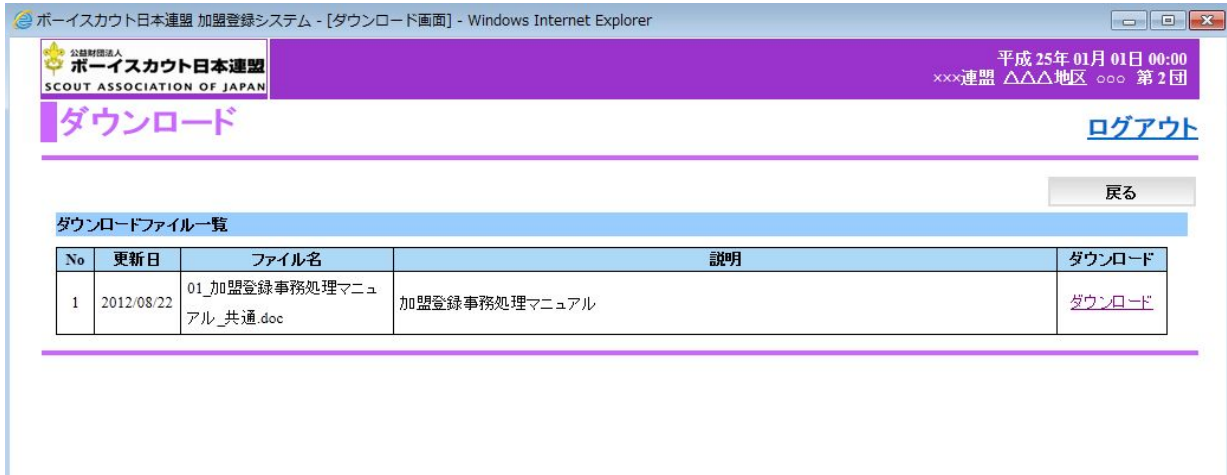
ボーイスカウト日本連盟 加盟登録システム - [ダウンロード画面] - Windows Internet Explorer

公益財団法人
ボーイスカウト日本連盟
SCOUT ASSOCIATION OF JAPAN

平成 25年 01月 01日 00:00
×××連盟 △△△地区 ○○○ 第 2 団

ダウンロード

ログアウト

戻る

ダウンロードファイル一覧

| No | 更新日 | ファイル名 | 説明 | ダウンロード |
|---|---|---|---|---|
| 1 | 2012/08/22 | 01_加盟登録事務処理マニュアル_共通.doc | 加盟登録事務処理マニュアル | ダウンロード |